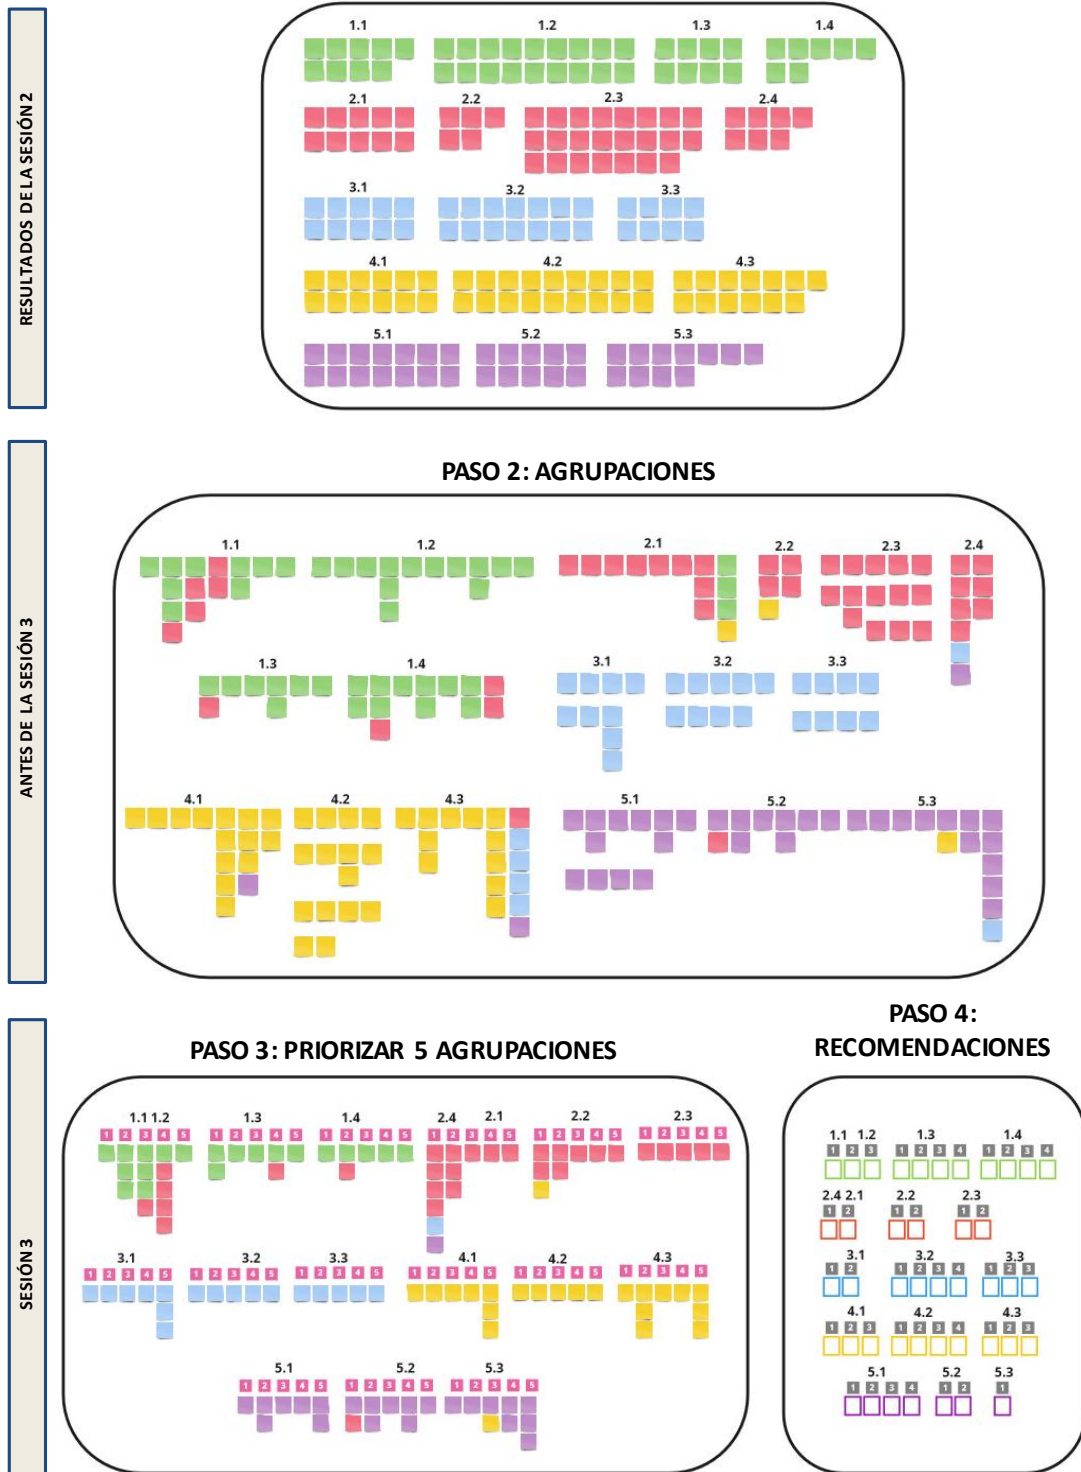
RESULTADOS DE LA SESIÓN 2

1.1 1.2 1.3 1.4
2.1 2.2 2.3 2.4
3.1 3.2 3.3
4.1 4.2 4.3
5.1 5.2 5.3

ANTES DE LA SESIÓN 3

PASO 2: AGRUPACIONES

1.1 1.2 2.1 2.2 2.3 2.4
1.3 1.4 3.1 3.2 3.3
4.1 4.2 4.3 5.1 5.2 5.3

SESIÓN 3

PASO 3: PRIORIZAR 5 AGRUPACIONES

1.1 1.2 1.3 1.4 2.4 2.1 2.2 2.3
1 2 3 4 5 1 2 3 4 5 1 2 3 4 5 1 2 3 4 5 1 2 3 4 5 1 2 3 4 5
3.1 3.2 3.3 4.1 4.2 4.3
1 2 3 4 5 1 2 3 4 5 1 2 3 4 5 1 2 3 4 5 1 2 3 4 5 1 2 3 4 5
5.1 5.2 5.3
1 2 3 4 5 1 2 3 4 5 1 2 3 4 5

PASO 4: RECOMENDACIONES

1.1 1.2 1.3 1.4
1 2 3 1 2 3 4 1 2 3 4
2.4 2.1 2.2 2.3
1 2 1 2 1 2
3.1 3.2 3.3
1 2 1 2 3 4 1 2 3
4.1 4.2 4.3
1 2 3 1 2 3 4 1 2 3
5.1 5.2 5.3
1 2 3 4 1 2 1